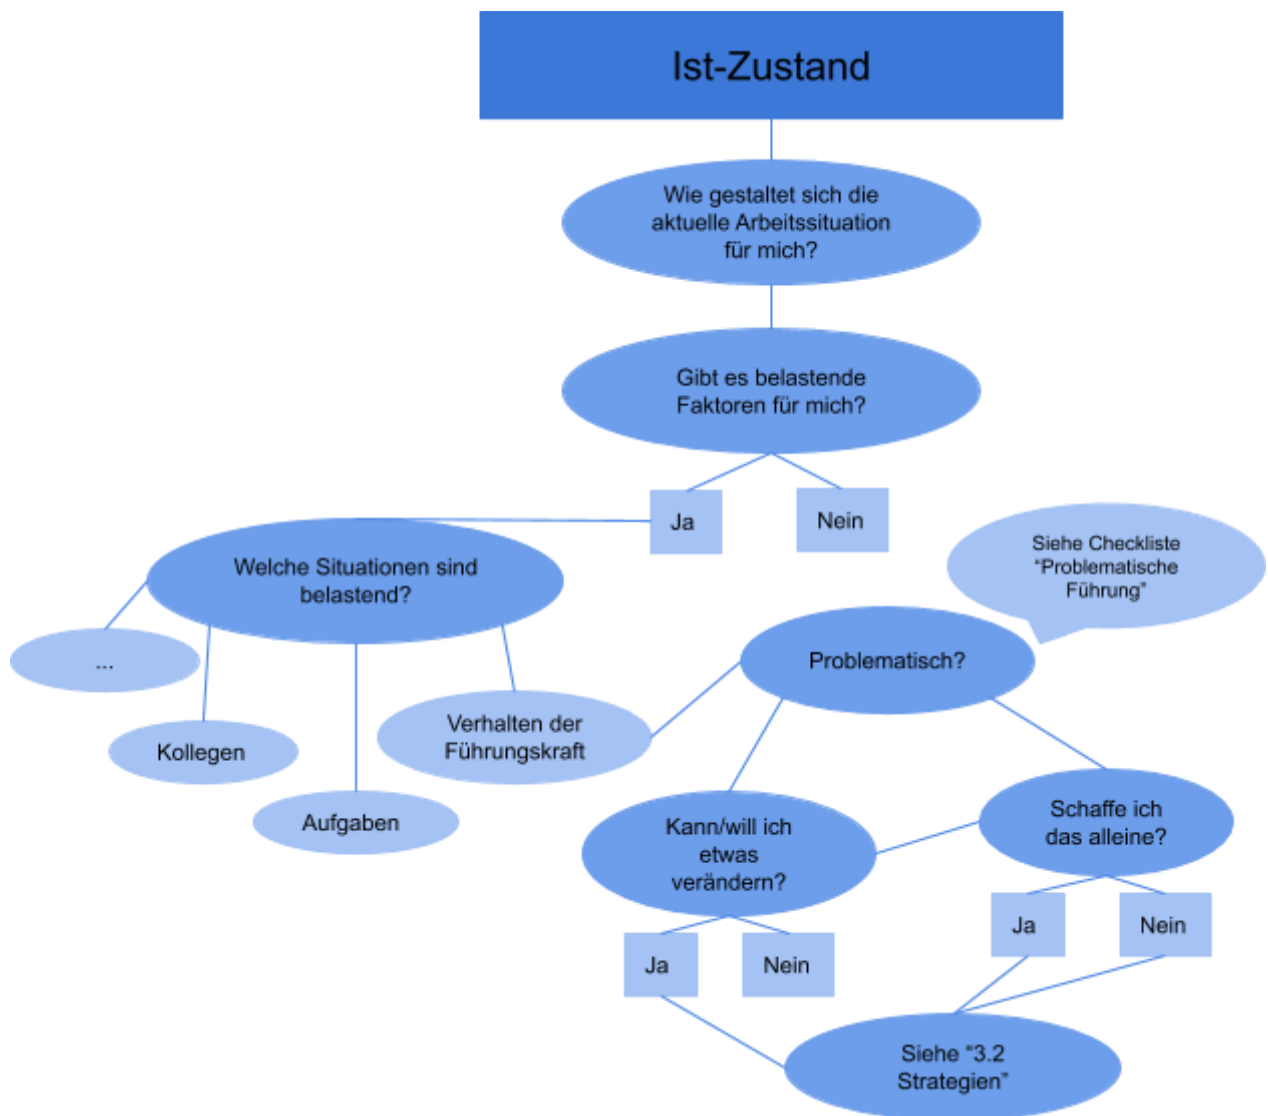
Ist-Zustand

Wie gestaltet sich die aktuelle Arbeitssituation für mich?

Gibt es belastende Faktoren für mich?

Ja

Nein

Welche Situationen sind belastend?

Siehe Checkliste "Problematische Führung"

...

Problematisch?

Kollegen

Verhalten der Führungskraft

Aufgaben

Kann/will ich etwas verändern?

Schaffe ich das alleine?

Ja

Nein

Ja

Nein

Siehe "3.2 Strategien"